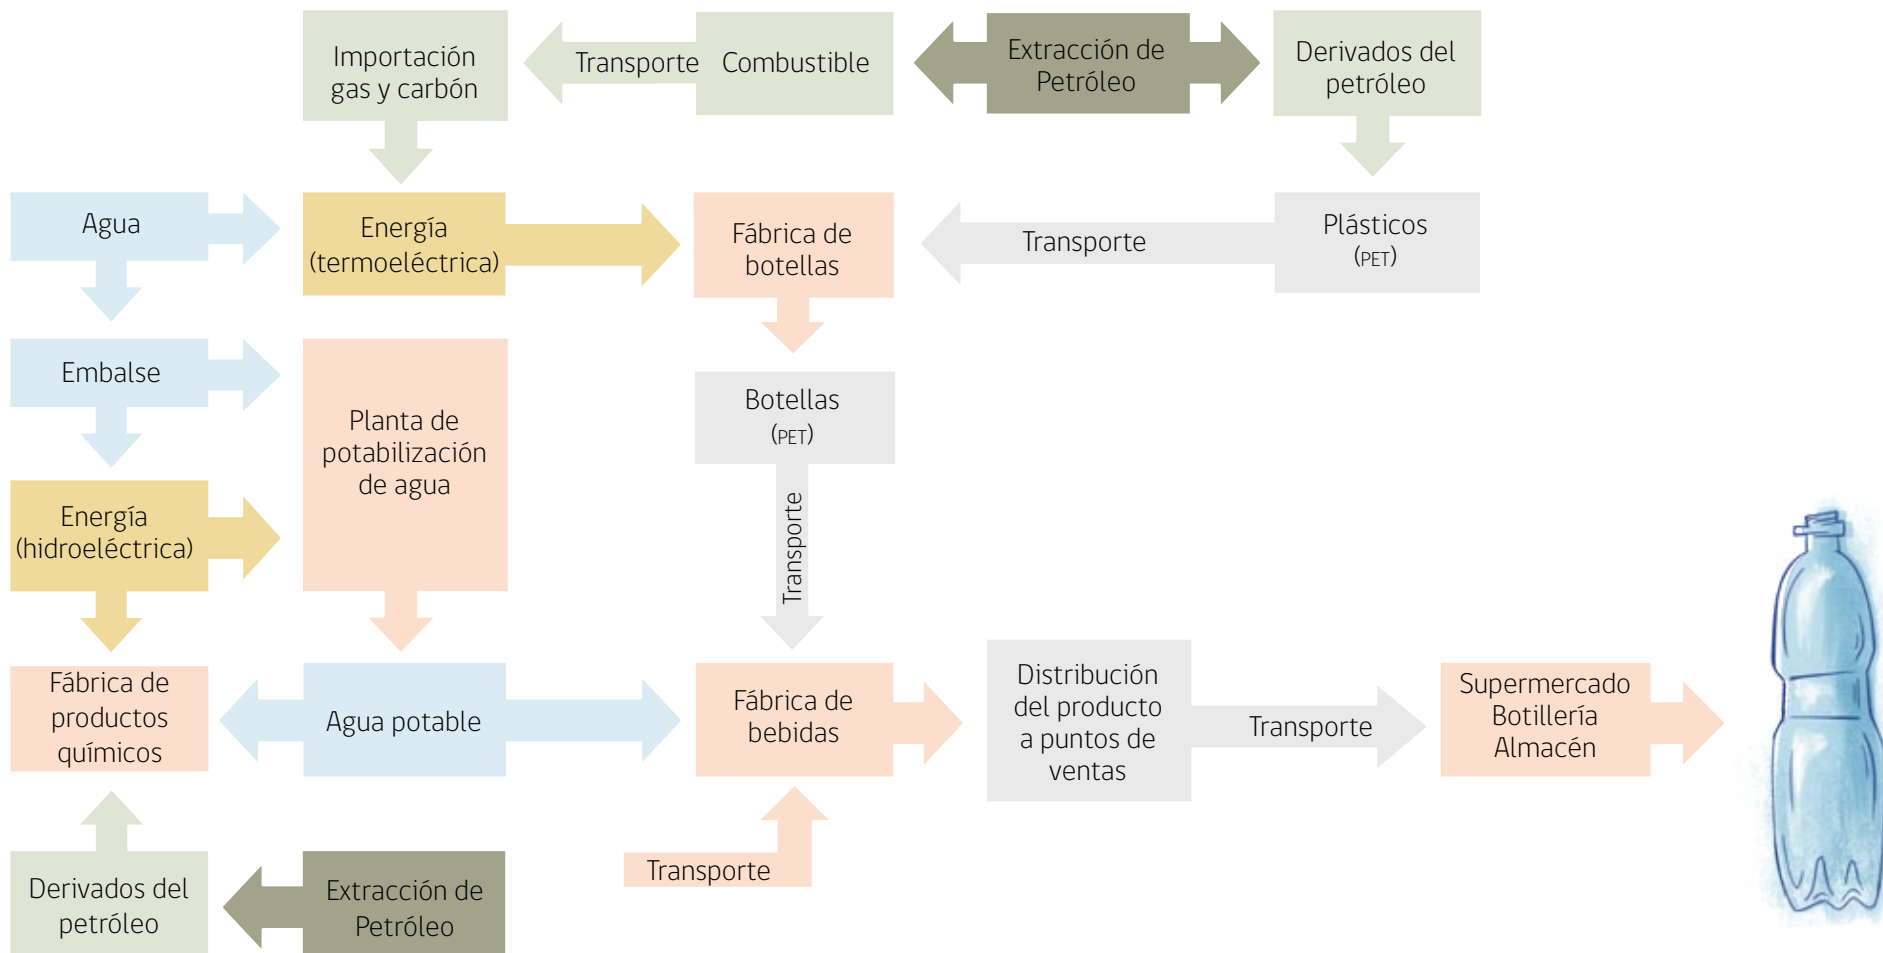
Importación gas y carbón

Transporte

Combustible

Extracción de Petróleo

Derivados del petróleo

Agua

Energía (termoeléctrica)

Fábrica de botellas

Transporte

Plásticos (PET)

Embalse

Planta de potabilización de agua

Botellas (PET)

Energía (hidroeléctrica)

Transporte

Fábrica de productos químicos

Agua potable

Fábrica de bebidas

Distribución del producto a puntos de ventas

Transporte

Supermercado Botillería Almacén

Derivados del petróleo

Extracción de Petróleo

Transporte